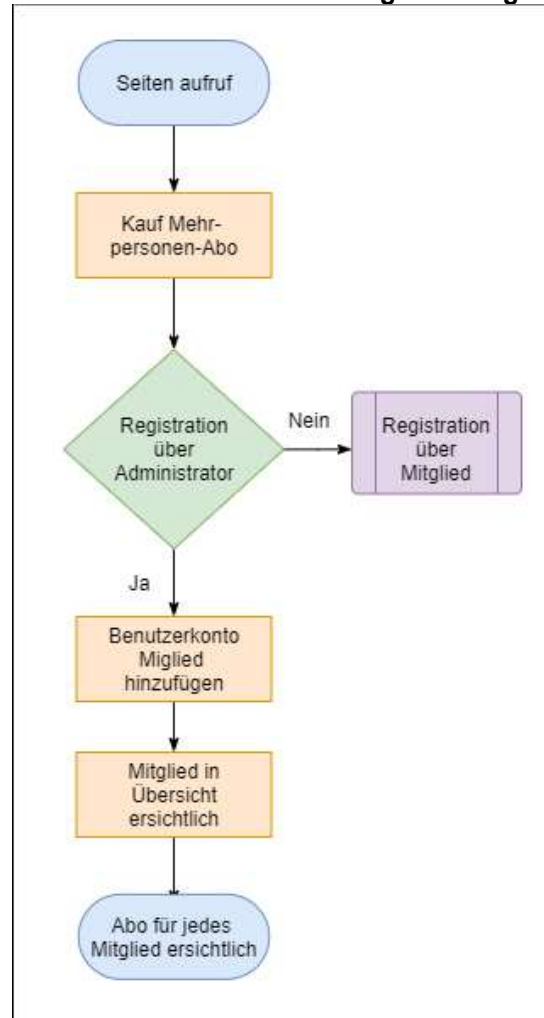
Seiten aufruf

Kauf Mehrpersonen-Abo

Registration über Administrator

Nein

Registration über Mitglied

Ja

Benutzerkonto Miglied hinzufügen

Mitglied in Übersicht ersichtlich

Abo für jedes Mitglied ersichtlich